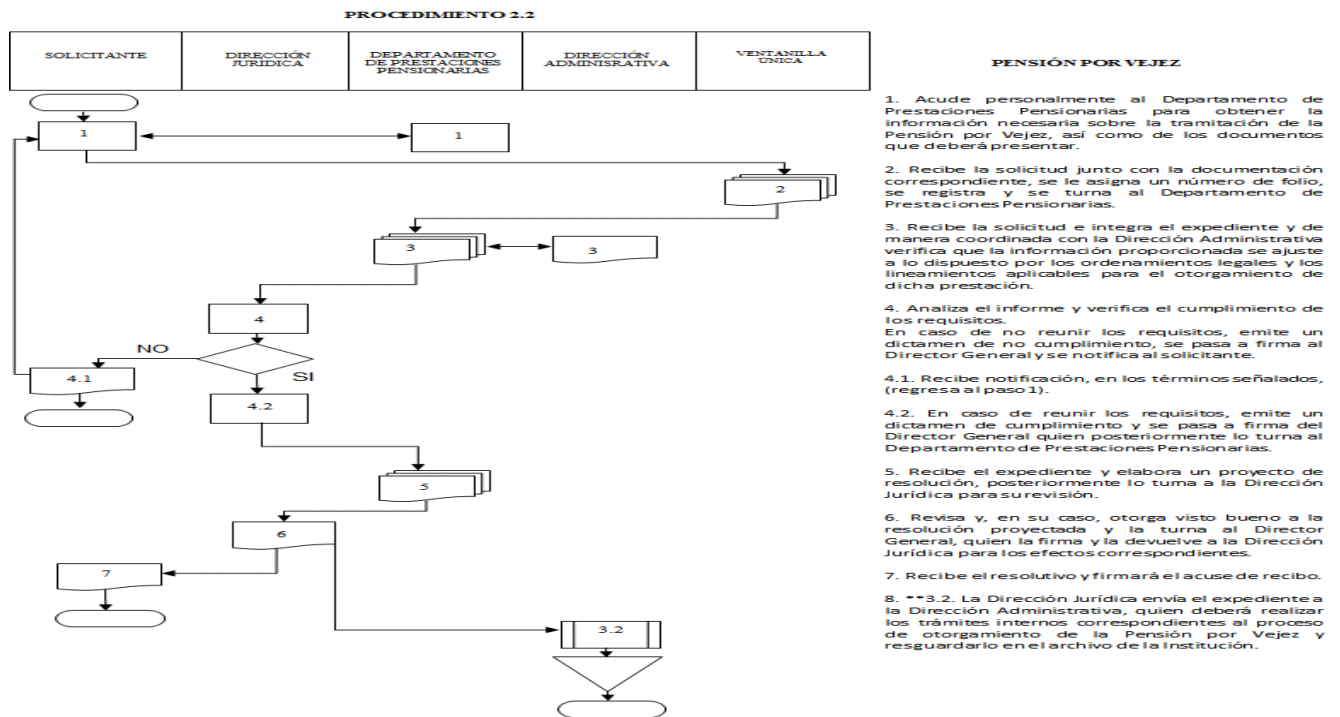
PROCEDIMIENTO 2.2

| SOLICITANTE | DIRECCIÓN JURIDICA | DEPARTAMENTO DE PRESTACIONES PENSIONARIAS | DIRECCIÓN ADMINISRATIVA | VENTANILLA UNICA |
|---|---|---|---|---|

1

1

2

3

3

4

NO

SI

4.1

4.2

5

6

7

3.2

PENSIÓN POR VEJEZ

1. Acude personalmente al Departamento de Prestaciones Pensionarias para obtener la información necesaria sobre la tramitación de la Pensión por Vejez, así como de los documentos que deberá presentar.

2. Recibe la solicitud junto con la documentación correspondiente, se le asigna un número de folio, se registra y se turna al Departamento de Prestaciones Pensionarias.

3. Recibe la solicitud e integra el expediente y de manera coordinada con la Dirección Administrativa verifica que la información proporcionada se ajuste a lo dispuesto por los ordenamientos legales y los lineamientos aplicables para el otorgamiento de dicha prestación.

4. Analiza el informe y verifica el cumplimiento de los requisitos.
En caso de no reunir los requisitos, emite un dictamen de no cumplimiento, se pasa a firma al Director General y se notifica al solicitante.

4.1. Recibe notificación, en los términos señalados, (regresa al paso 1).

4.2. En caso de reunir los requisitos, emite un dictamen de cumplimiento y se pasa a firma del Director General quien posteriormente lo turna al Departamento de Prestaciones Pensionarias.

5. Recibe el expediente y elabora un proyecto de resolución, posteriormente lo turna a la Dirección Jurídica para su revisión.

6. Revisa y, en su caso, otorga visto bueno a la resolución proyectada y la turna al Director General, quien la firma y la devuelve a la Dirección Jurídica para los efectos correspondientes.

7. Recibe el resolutivo y firmará el acuse de recibo.

8. **3.2. La Dirección Jurídica envía el expediente a la Dirección Administrativa, quien deberá realizar los trámites internos correspondientes al proceso de otorgamiento de la Pensión por Vejez y resguardarlo en el archivo de la Institución.